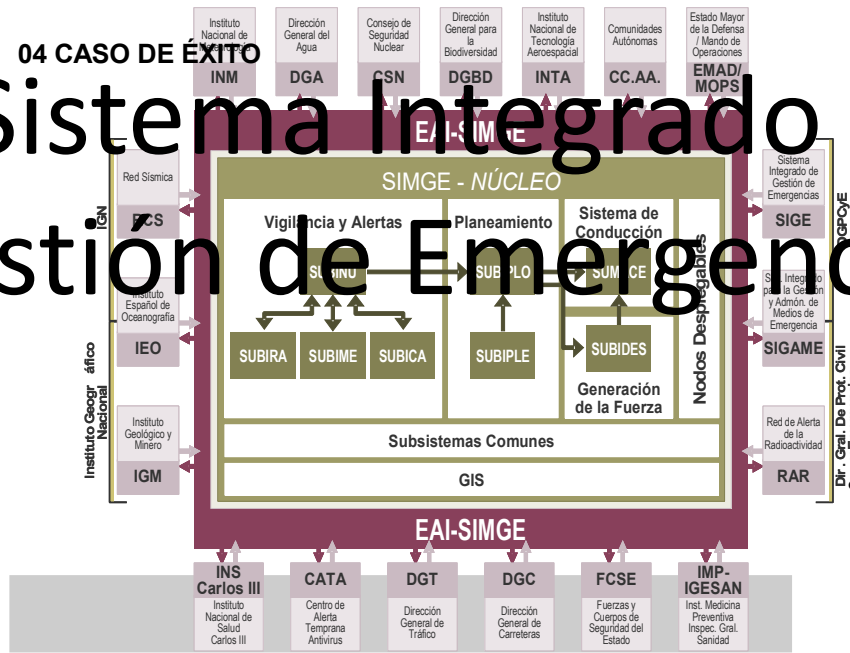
04 CASO DE ÉXITO

Sistema Integrado de Gestión de Emergencias

Instituto Nacional de Meteorología
INM

Dirección General del Agua
DGA

Consejo de Seguridad Nuclear
CSN

Dirección General para la Biodiversidad
DGBD

Instituto Nacional de Tecnología Aeroespacial
INTA

Comunidades Autónomas
CC.AA.

Estado Mayor de la Defensa / Mando de Operaciones
EMAD/ MOPS

EAI-SIMGE

SIMGE - NÚCLEO

IGN

Red Sísmica
RCS

Instituto Español de Oceanografía
IEO

Instituto Geológico y Minero
IGM

Instituto Geográfico Nacional

Vigilancia y Alertas

SUBINU

SUBIRA

SUBIME

SUBICA

Planeamiento

SUBIPLO

SUBIPLE

Sistema de Conducción

SUBICE

SUBIDES

Generación de la Fuerza

Nodos Desplegables

Subsistemas Comunes

GIS

Sistema Integrado de Gestión de Emergencias
SIGE

DGPCyE

Sist. Integrado para la Gestión y Admón. de Medios de Emergencia
SIGAME

Red de Alerta de la Radioactividad
RAR

Dir. Gral. De Prot. Civil

EAI-SIMGE

INS Carlos III
Instituto Nacional de Salud Carlos III

CATA
Centro de Alerta Temprana Antivirus

DGT
Dirección General de Tráfico

DGC
Dirección General de Carreteras

FCSE
Fuerzas y Cuerpos de Seguridad del Estado

IMP-IGESAN
Inst. Medicina Preventiva Inspec. Gral. Sanidad